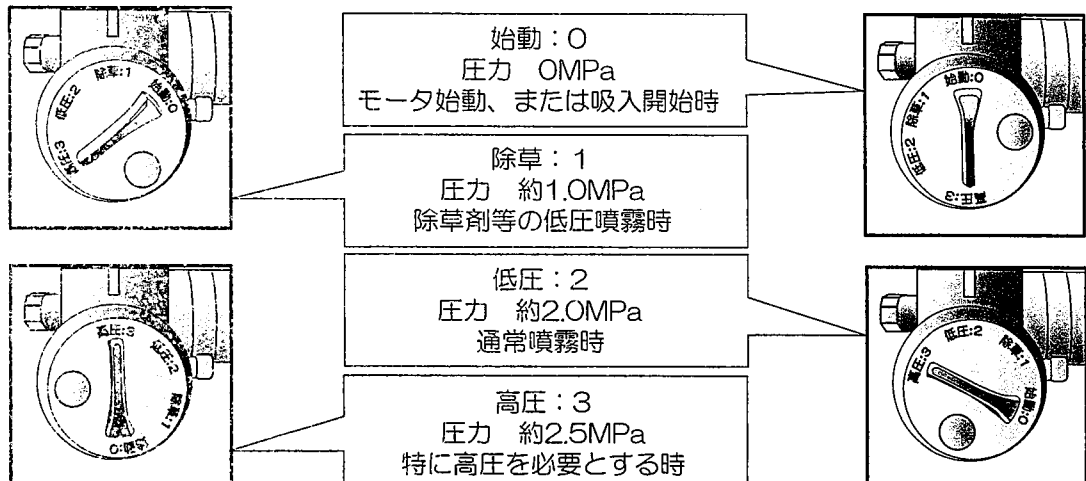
除草:1
低圧:2
始動:0
高圧:3

始動：0
圧力　0MPa
モータ始動、または吸入開始時

始動:0
除草:1
低圧:2
高圧:3

除草：1
圧力　約1.0MPa
除草剤等の低圧噴霧時

高圧:3
低圧:2
除草:1
始動:0

低圧：2
圧力　約2.0MPa
通常噴霧時

高圧:3
低圧:2
除草:1
始動:0

高圧：3
圧力　約2.5MPa
特に高圧を必要とする時